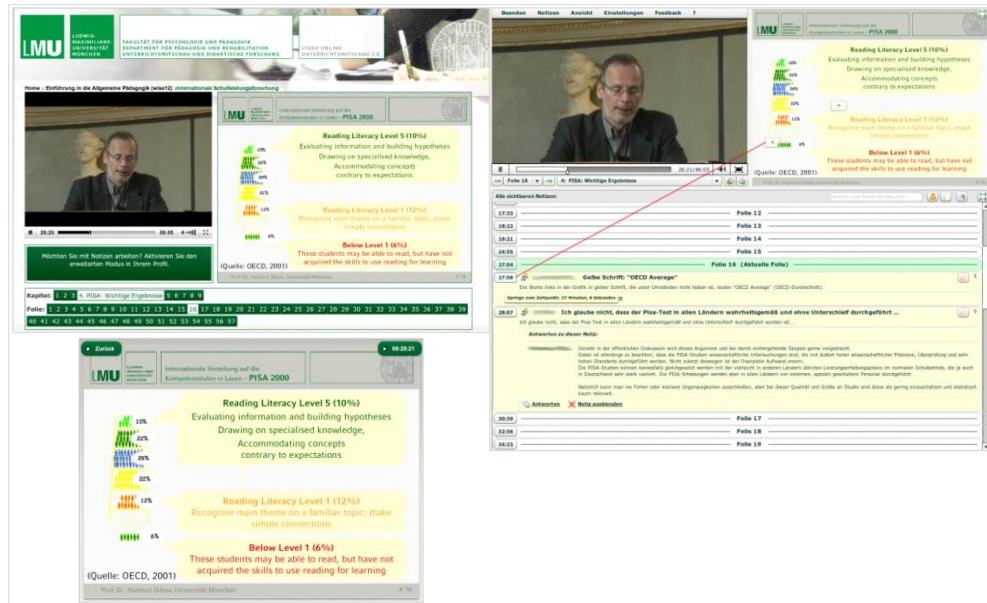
LMU LUDWIG-MAXIMILIANS-UNIVERSITÄT MÜNCHEN

FAKULTÄT FÜR PSYCHOLOGIE UND PÄDAGOGIK
DEPARTMENT FÜR PÄDAGOGIK UND REHABILITATION
UNTERRICHTSMITSCHAU UND DIDAKTISCHE FORSCHUNG

VIDEO ONLINE
UNTERRICHTSMITSCHAU 2.0

Home › Einführung in die Allgemeine Pädagogik (wise12) › Internationale Schulleistungsforschung

Internationale Verteilung auf den Kompetenzstufen im Lesen – PISA 2000

Reading Literacy Level 5 (10%)
Evaluating information and building hypotheses
Drawing on specialised knowledge,
Accommodating concepts
contrary to expectations

Reading Literacy Level 1 (12%)
Recognise main theme on a familiar topic, make simple connections

Below Level 1 (6%)
These students may be able to read, but have not acquired the skills to use reading for learning

(Quelle: OECD, 2001)

Möchten Sie mit Notizen arbeiten? Aktivieren Sie den erweiterten Modus in Ihrem Profil.

Kapitel: 1 2 3 4. PISA: Wichtige Ergebnisse 5 6 7 8 9

Folie: 1 2 3 4 5 6 7 8 9 10 11 12 13 14 15 16 17 18 19 20 21 22 23 24 25 26 27 28 29 30 31 32 33 34 35 36 37 38 39 40 41 42 43 44 45 46 47 48 49 50 51 52 53 54 55 56 57

Zurück

00:28:21

Internationale Verteilung auf den Kompetenzstufen im Lesen – PISA 2000

10%
22%
29%
22%
12%
6%

Reading Literacy Level 5 (10%)
Evaluating information and building hypotheses
Drawing on specialised knowledge,
Accommodating concepts
contrary to expectations

Reading Literacy Level 1 (12%)
Recognise main theme on a familiar topic, make simple connections

Below Level 1 (6%)
These students may be able to read, but have not acquired the skills to use reading for learning

(Quelle: OECD, 2001)

Prof. Dr. Hartmut Ditton, Universität München

# 16

Beenden Notizen Ansicht Einstellungen Feedback ?

Folie 16

4. PISA: Wichtige Ergebnisse

Alle sichtbaren Notizen:

17:33 Folie 12
18:22 Folie 13
19:21 Folie 14
24:59 Folie 15
27:04 Folie 16 (Aktuelle Folie)

27:08 Gelbe Schrift: "OECD Average"
Die Werte links in der Grafik in gelber Schrift, die unter Umständen nicht lesbar ist, lauten "OECD Average" (OECD-Durchschnitt).
Springe zum Zeitpunkt: 27 Minuten, 8 Sekunden

28:57 Ich glaube nicht, dass der Pisa-Test in allen Ländern wahrheitsgemäß und ohne Unterschleif durchgeführt ...
Ich glaube nicht, dass der Pisa-Test in allen Ländern wahrheitsgemäß und ohne Unterschleif durchgeführt worden ist...

Antworten zu dieser Notiz:

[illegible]

Antworten Notiz ausblenden

30:39 Folie 17
32:56 Folie 18
34:23 Folie 19